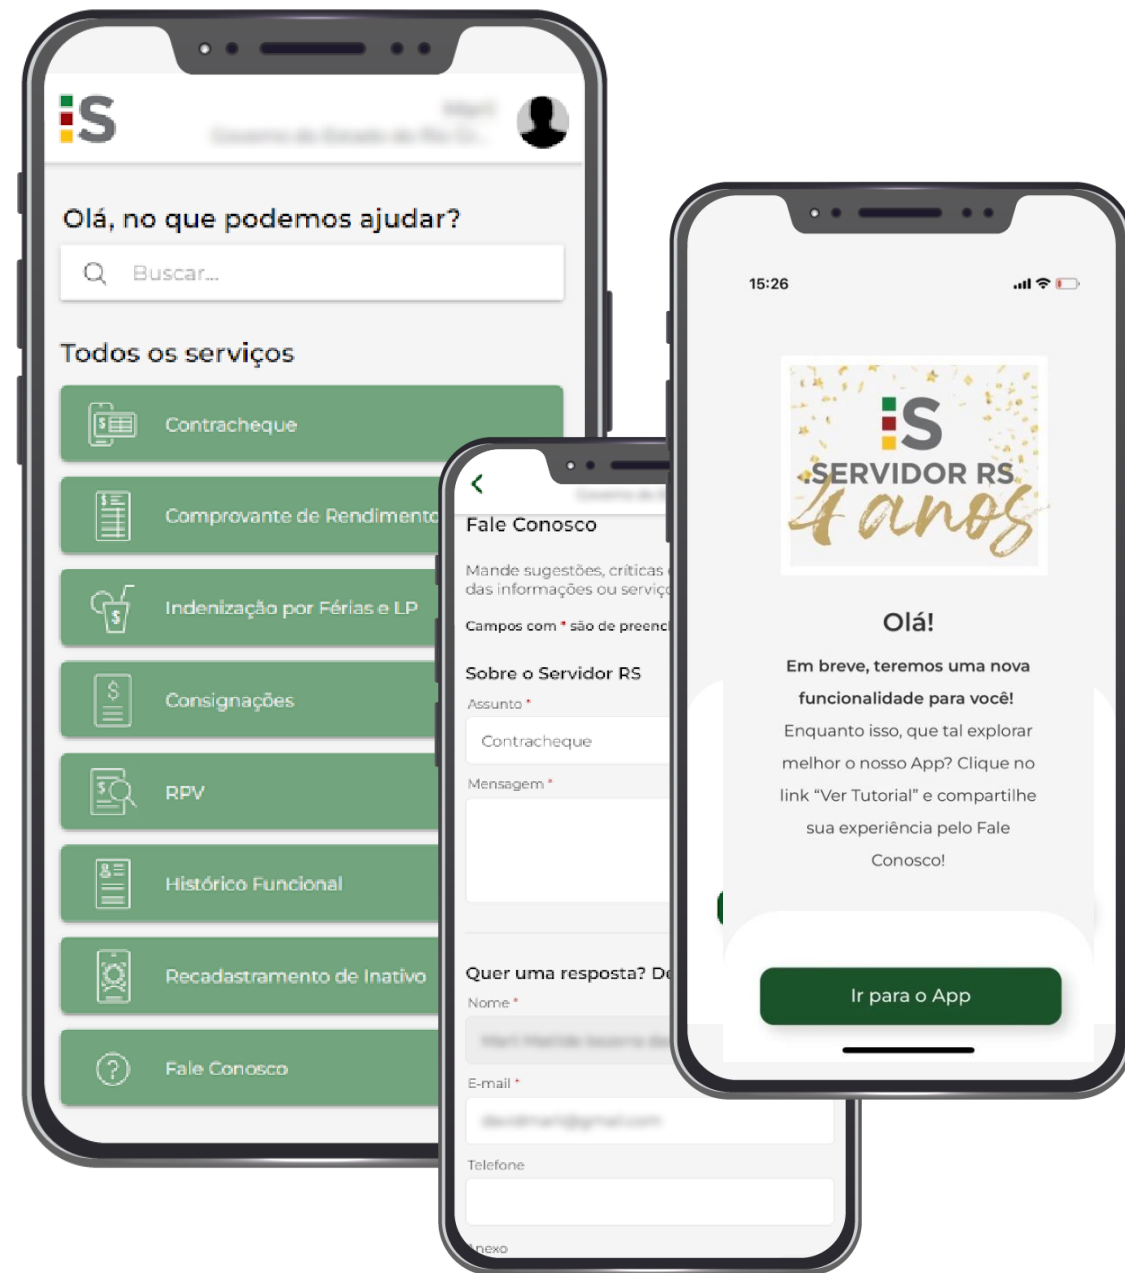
S

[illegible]

Olá, no que podemos ajudar?

Buscar...

Todos os serviços

Contracheque

Comprovante de Rendimento

Indenização por Férias e LP

Consignações

RPV

Histórico Funcional

Recadastramento de Inativo

Fale Conosco

Fale Conosco

Mande sugestões, críticas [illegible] das informações ou serviç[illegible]

Campos com * são de preenc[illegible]

Sobre o Servidor RS

Assunto *

Contracheque

Mensagem *

Quer uma resposta? De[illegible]

Nome *

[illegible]

E-mail *

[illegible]

Telefone

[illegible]nexo

15:26

S SERVIDOR RS 4 anos

Olá!

Em breve, teremos uma nova funcionalidade para você!

Enquanto isso, que tal explorar melhor o nosso App? Clique no link "Ver Tutorial" e compartilhe sua experiência pelo Fale Conosco!

Ir para o App